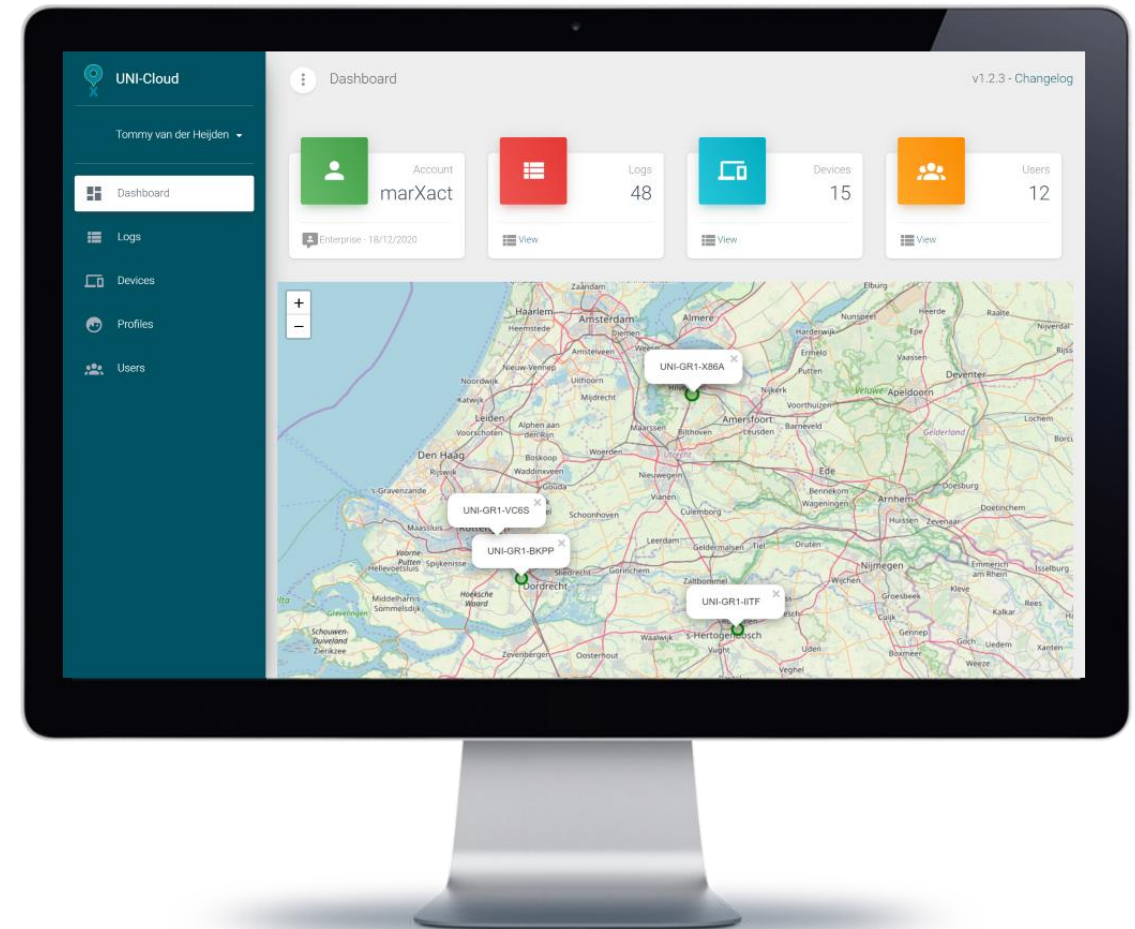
UNI-Cloud

Tommy van der Heijden

Dashboard

Logs

Devices

Profiles

Users

Dashboard

v1.2.3 - Changelog

Account
marXact

Enterprise - 18/12/2020

Logs
48

View

Devices
15

View

Users
12

View

+
−

UNI-GR1-X86A

UNI-GR1-VC6S

UNI-GR1-BKPP

UNI-GR1-IITF

Zaandam
Haarlem
Heemstede
Amsterdam
Diemen
Almere
Amstelveen
Nieuw-Vennep
Uithoorn
Noordwijk
Katwijk
Leiden
Voorschoten
Alphen aan den Rijn
Mijdrecht
Maarssen
Bilthoven
Utrecht
Amersfoort
Leusden
Nijkerk
Barneveld
Voorthuizen
Den Haag
Rijswijk
Boskoop
Waddinxveen
Woerden
Nieuwegein
Gouda
's-Gravenzande
Maassluis
Rotterdam
Schoonhoven
Vianen
Culemborg
Ede
Bennekom
Wageningen
Arnhem
Veluwe
Apeldoorn
Deventer
Ermelo
Putten
Harderwijk
Nunspeet
Elburg
Epe
Vaassen
Heerde
Raalte
Nijverdal
Lochem
Gelderland
Doesburg
Doetinchem
Huissen
Zevenaar
Voorne-Putten
Hellevoetsluis
Spijkenisse
Leerdam
Geldermalsen
Tiel
Druten
Sliedrecht
Gorinchem
Dordrecht
Zaltbommel
Nijmegen
Wijchen
Emmerich am Rhein
Isselburg
Kleve
Middelharnis
Sommelsdijk
Hoeksche Waard
Grevelingen
Schouwen-Duiveland
Zierikzee
Waalwijk
's-Hertogenbosch
Vught
Uden
Cuijk
Gennep
Goch
Uedem
Boxmeer
Weeze
Xanten
Kalkar
Rees
Groesbeek
Zevenbergen
Oosterhout
Veghel